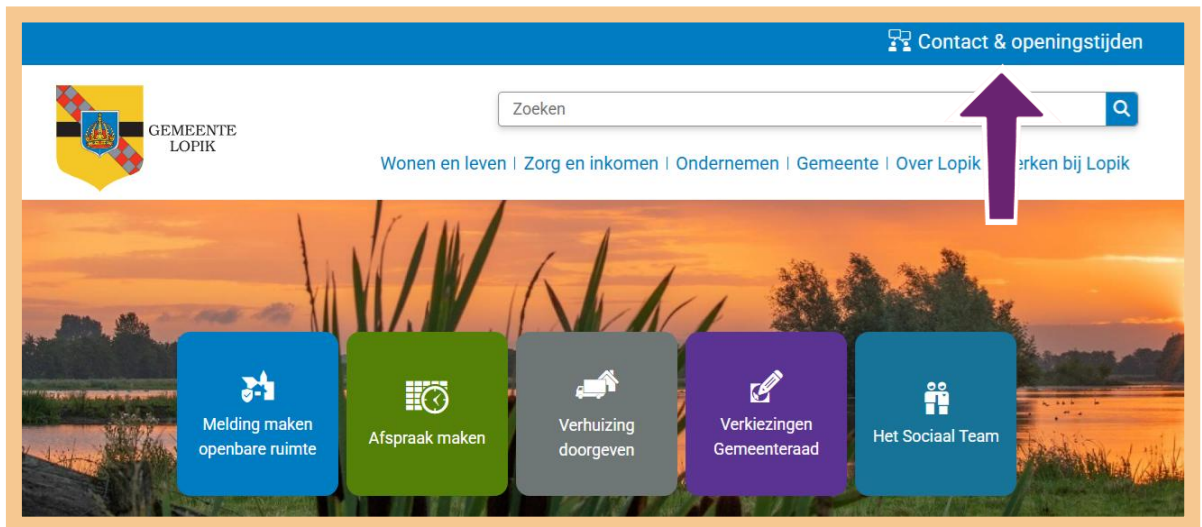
Contact & openingstijden

GEMEENTE LOPIK

Zoeken

Wonen en leven | Zorg en inkomen | Ondernemen | Gemeente | Over Lopik | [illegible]erken bij Lopik

Melding maken openbare ruimte

Afspraak maken

Verhuizing doorgeven

Verkiezingen Gemeenteraad

Het Sociaal Team